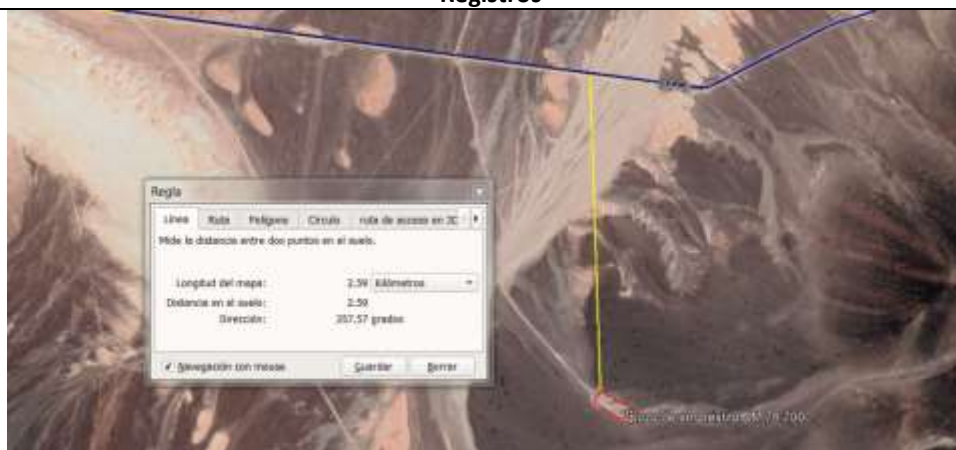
Registros

Regla

Línea | Ruta | Polígono | Círculo | ruta de acceso en 3D

Mide la distancia entre dos puntos en el suelo.

Longitud del mapa: 2.59 Kilómetros

Distancia en el suelo: 2.59

Dirección: 357.57 grados

✓ Navegación con mouse

Guardar

Borrar

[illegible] muestreo M 78 200